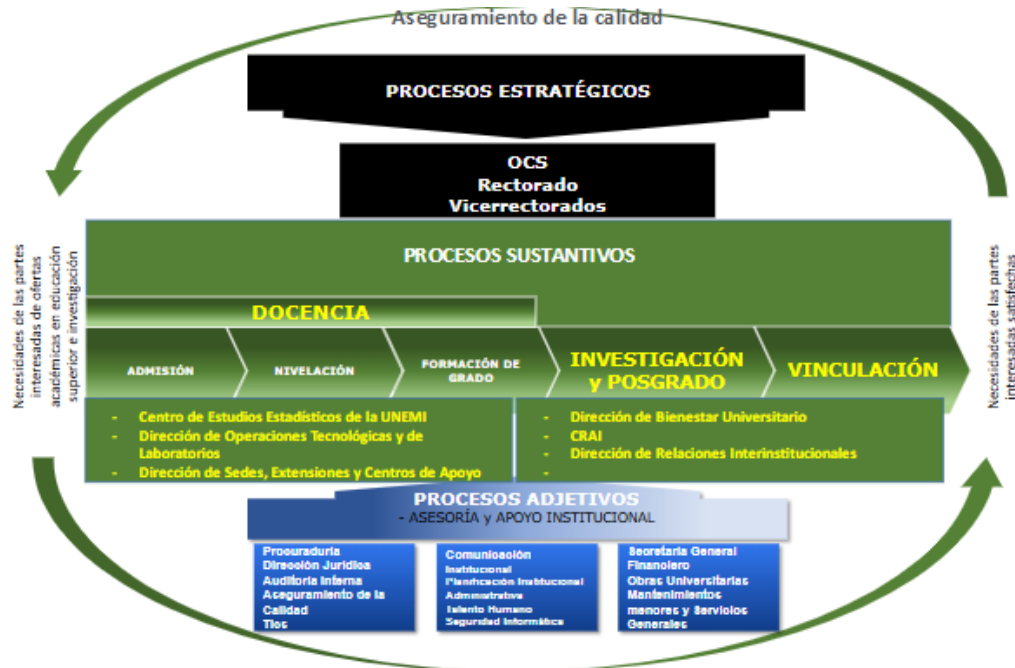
Aseguramiento de la calidad

PROCESOS ESTRATÉGICOS

OCS
Rectorado
Vicerrectorados

Necesidades de las partes interesadas de ofertas académicas en educación superior e investigación

PROCESOS SUSTANTIVOS

DOCENCIA

ADMISIÓN

NIVELACIÓN

FORMACIÓN DE GRADO

INVESTIGACIÓN y POSGRADO

VINCULACIÓN

Necesidades de las partes interesadas satisfechas

- Centro de Estudios Estadísticos de la UNEMI
- Dirección de Operaciones Tecnológicas y de Laboratorios
- Dirección de Sedes, Extensiones y Centros de Apoyo

- Dirección de Bienestar Universitario
- CRAI
- Dirección de Relaciones Interinstitucionales
-

PROCESOS ADJETIVOS
- ASESORÍA y APOYO INSTITUCIONAL

Procuraduría
Dirección Jurídica
Auditoría Interna
Aseguramiento de la Calidad
Tics

Comunicación Institucional
Planificación Institucional
Administrativo
Talento Humano
Seguridad Informática

Secretaría General
Financiero
Obras Universitarias
Mantenimientos menores y Servicios Generales